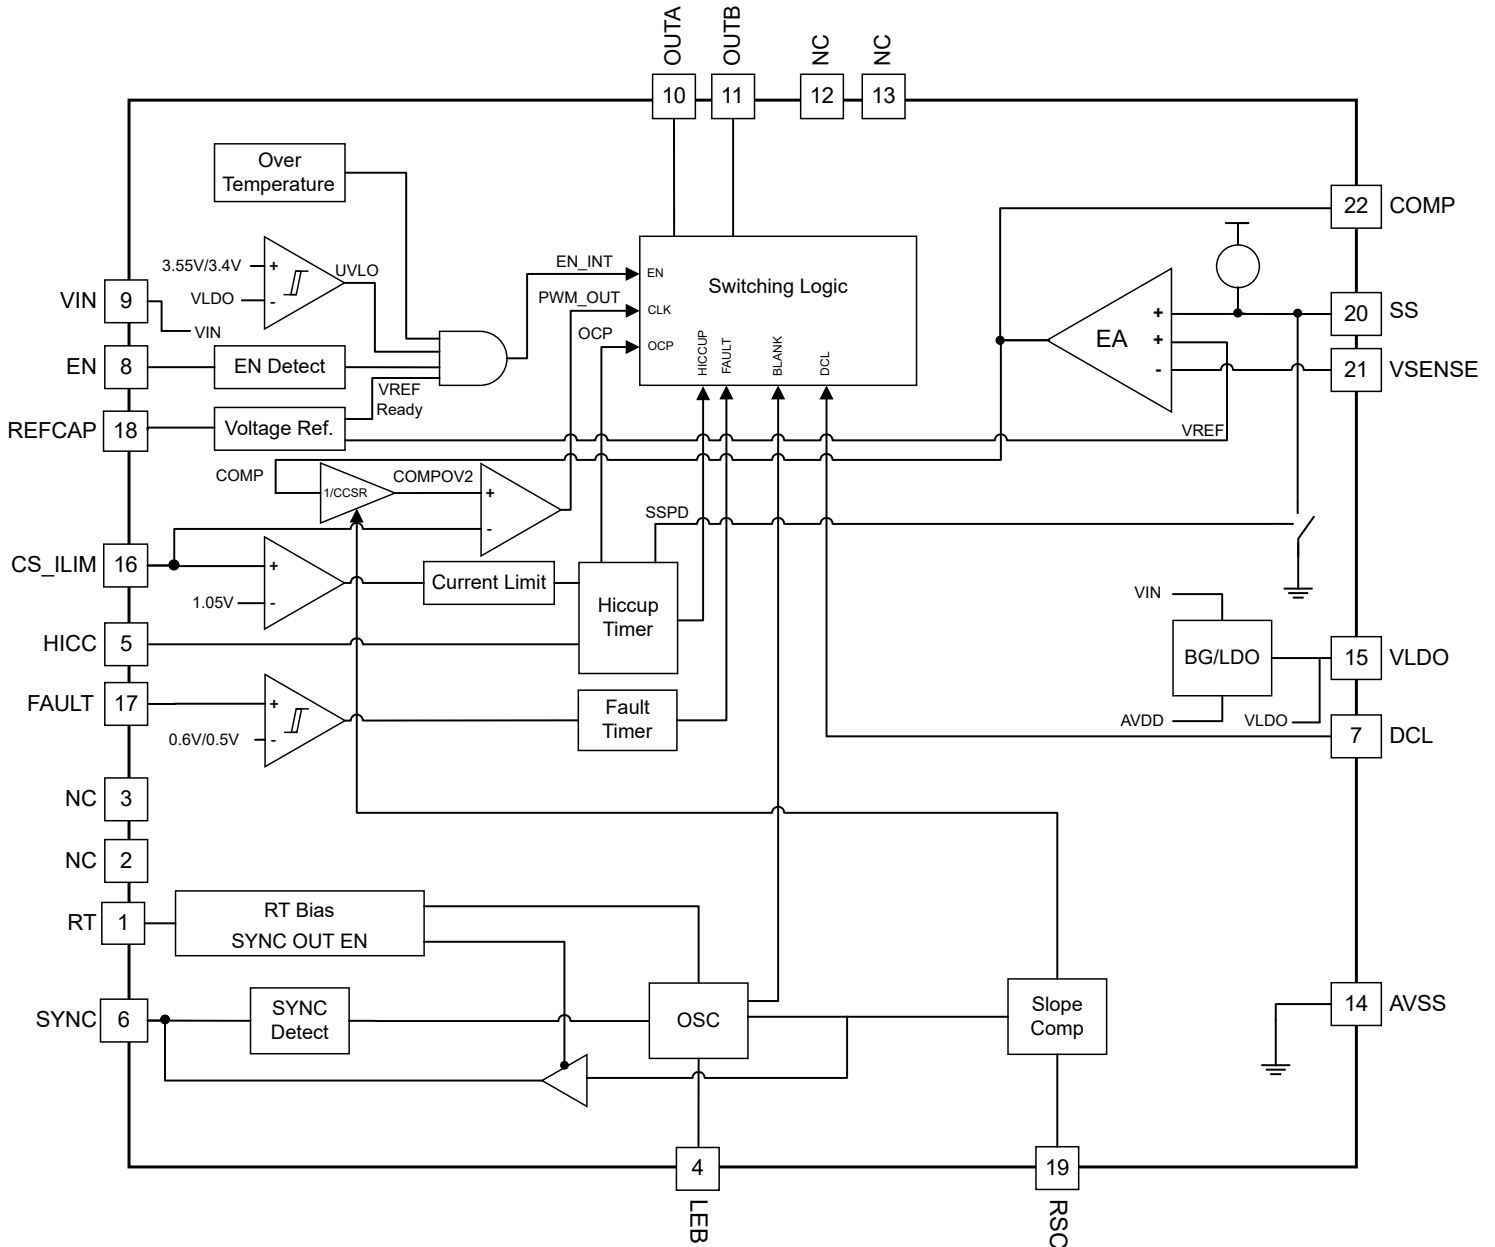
OUTA
OUTB
NC
NC
10
11
12
13
Over Temperature
22 COMP
3.55V/3.4V
+
-
VLDO
UVLO
VIN 9
VIN
EN_INT
PWM_OUT
OCP
EN
CLK
OCP
Switching Logic
HICCUP
FAULT
BLANK
DCL
EA
+
+
-
20 SS
21 VSENSE
EN 8
EN Detect
VREF Ready
REFCAP 18
Voltage Ref.
VREF
COMP
1/CCSR
COMPOV2
+
-
SSPD
CS_ILIM 16
+
-
1.05V
Current Limit
Hiccup Timer
VIN
BG/LDO
HICC 5
15 VLDO
FAULT 17
+
-
0.6V/0.5V
Fault Timer
AVDD
VLDO
7 DCL
NC 3
NC 2
RT 1
RT Bias
SYNC OUT EN
SYNC 6
SYNC Detect
OSC
Slope Comp
14 AVSS
4
19
LEB
RSC